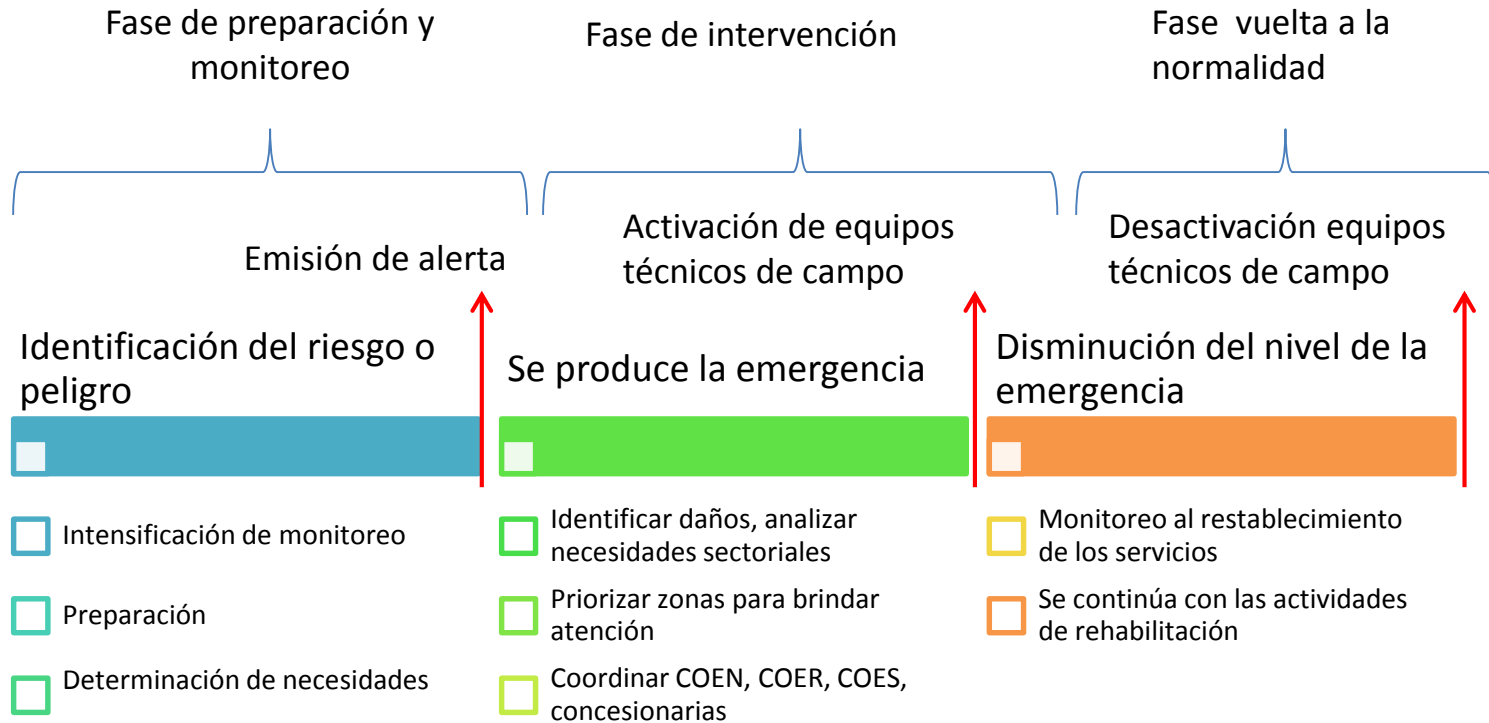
Fase de preparación y monitoreo

Fase de intervención

Fase vuelta a la normalidad

Emisión de alerta

Activación de equipos técnicos de campo

Desactivación equipos técnicos de campo

Identificación del riesgo o peligro

Se produce la emergencia

Disminución del nivel de la emergencia

Intensificación de monitoreo

Preparación

Determinación de necesidades

Identificar daños, analizar necesidades sectoriales

Priorizar zonas para brindar atención

Coordinar COEN, COER, COES, concesionarias

Monitoreo al restablecimiento de los servicios

Se continúa con las actividades de rehabilitación